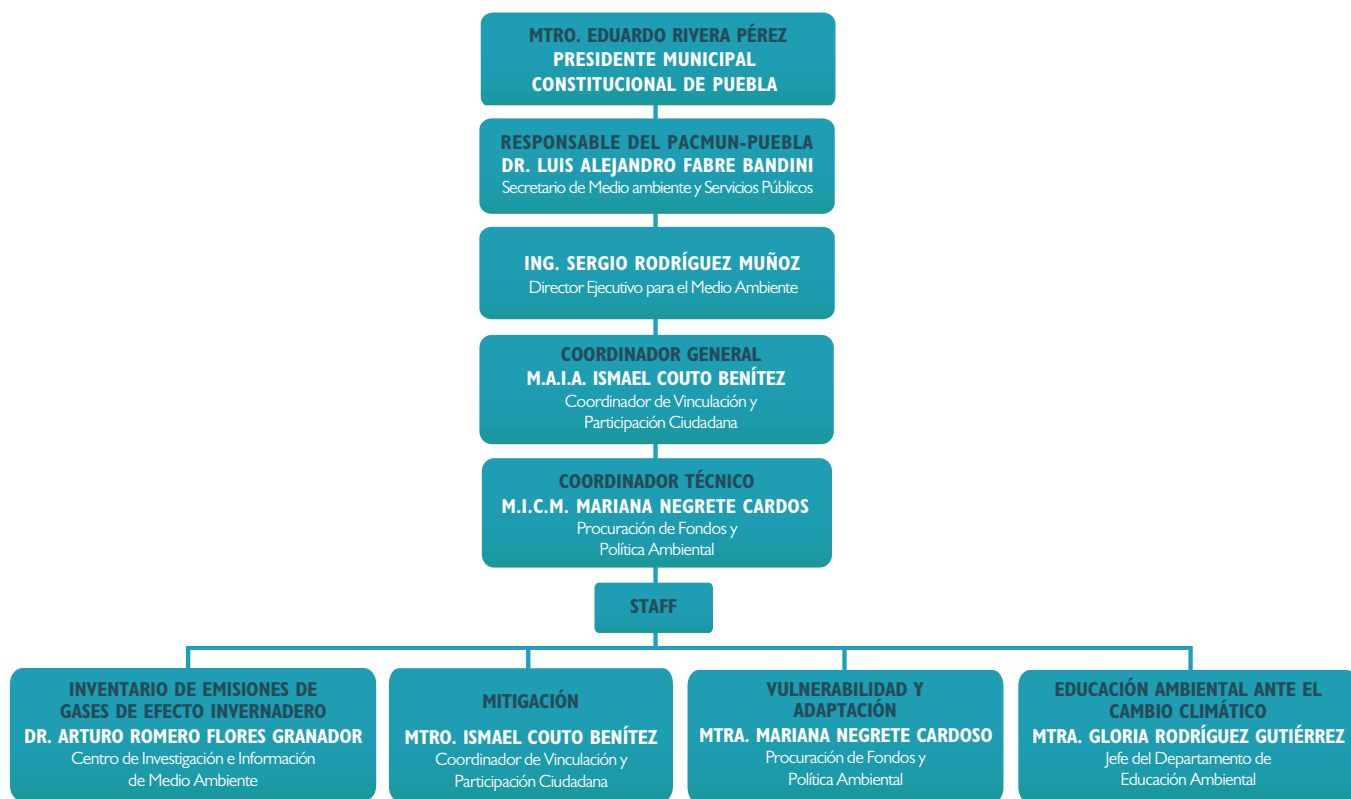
MTRO. EDUARDO RIVERA PÉREZ
PRESIDENTE MUNICIPAL
CONSTITUCIONAL DE PUEBLA

RESPONSABLE DEL PACMUN-PUEBLA
DR. LUIS ALEJANDRO FABRE BANDINI
Secretario de Medio ambiente y Servicios Públicos

ING. SERGIO RODRÍGUEZ MUÑOZ
Director Ejecutivo para el Medio Ambiente

COORDINADOR GENERAL
M.A.I.A. ISMAEL COUTO BENÍTEZ
Coordinador de Vinculación y Participación Ciudadana

COORDINADOR TÉCNICO
M.I.C.M. MARIANA NEGRETE CARDOS
Procuración de Fondos y Política Ambiental

STAFF

INVENTARIO DE EMISIONES DE GASES DE EFECTO INVERNADERO
DR. ARTURO ROMERO FLORES GRANADOR
Centro de Investigación e Información de Medio Ambiente

MITIGACIÓN
MTRO. ISMAEL COUTO BENÍTEZ
Coordinador de Vinculación y Participación Ciudadana

VULNERABILIDAD Y ADAPTACIÓN
MTRA. MARIANA NEGRETE CARDOSO
Procuración de Fondos y Política Ambiental

EDUCACIÓN AMBIENTAL ANTE EL CAMBIO CLIMÁTICO
MTRA. GLORIA RODRÍGUEZ GUTIÉRREZ
Jefe del Departamento de Educación Ambiental